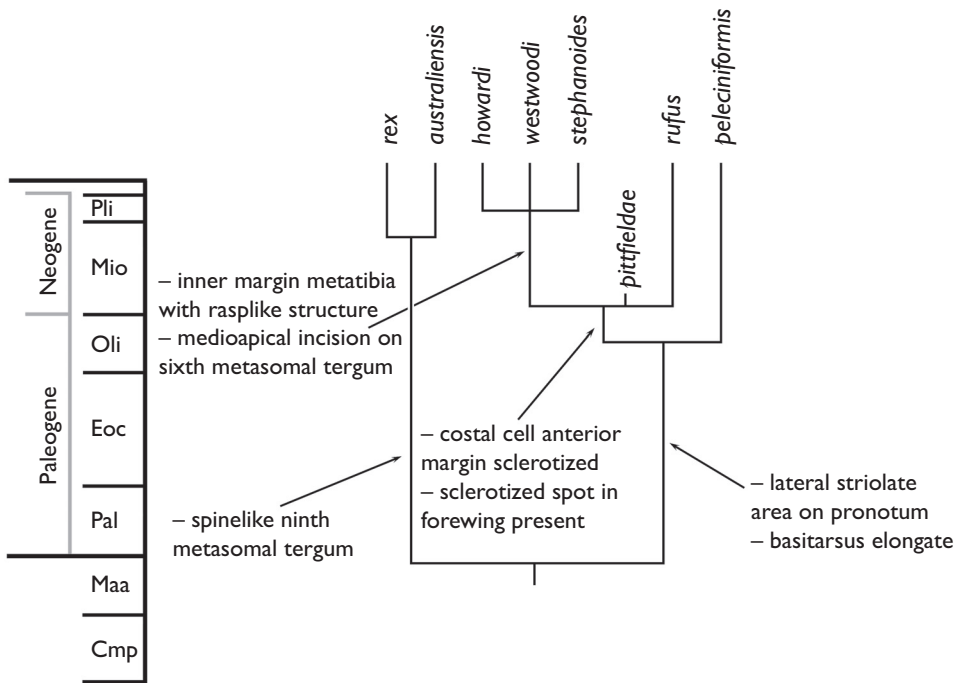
rex
australiensis
howardi
westwoodi
stephanoides
pittfieldae
rufus
peleciniformis

Neogene
Paleogene
Pli
Mio
Oli
Eoc
Pal
Maa
Cmp

– inner margin metatibia with rasplike structure
– medioapical incision on sixth metasomal tergum

– costal cell anterior margin sclerotized
– sclerotized spot in forewing present

– spinelike ninth metasomal tergum

– lateral striolate area on pronotum
– basitarsus elongate